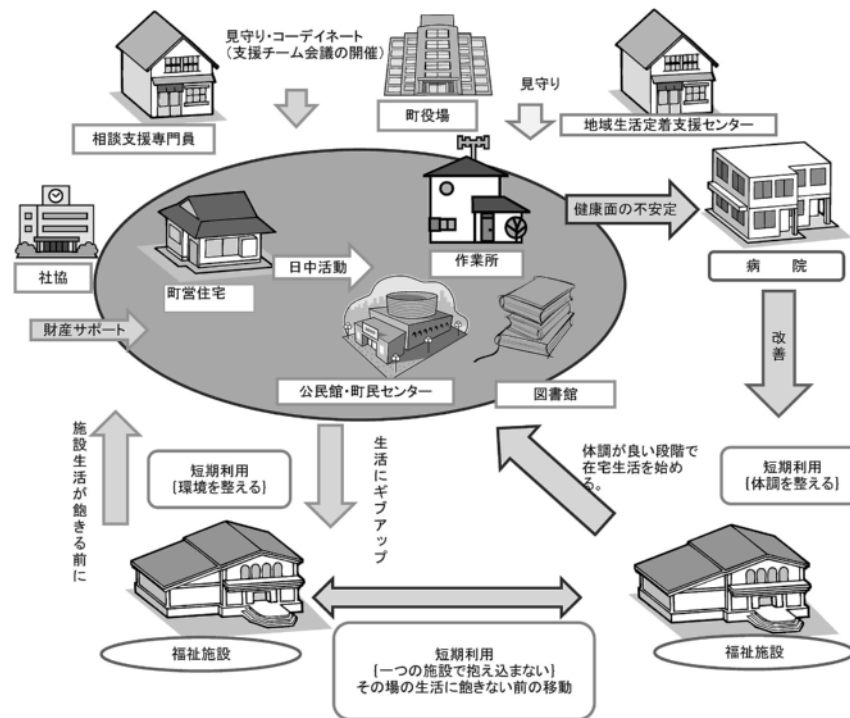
見守り・コーディネート
（支援チーム会議の開催）

相談支援専門員

町役場

見守り

地域生活定着支援センター

社協

町営住宅

日中活動

作業所

健康面の不安定

病　院

財産サポート

公民館・町民センター

図書館

改善

施設生活が飽きる前に

短期利用
〔環境を整える〕

生活にギブアップ

体調が良い段階で
在宅生活を始める。

短期利用
〔体調を整える〕

福祉施設

短期利用
〔一つの施設で抱え込まない〕
その場の生活に飽きない前の移動

福祉施設